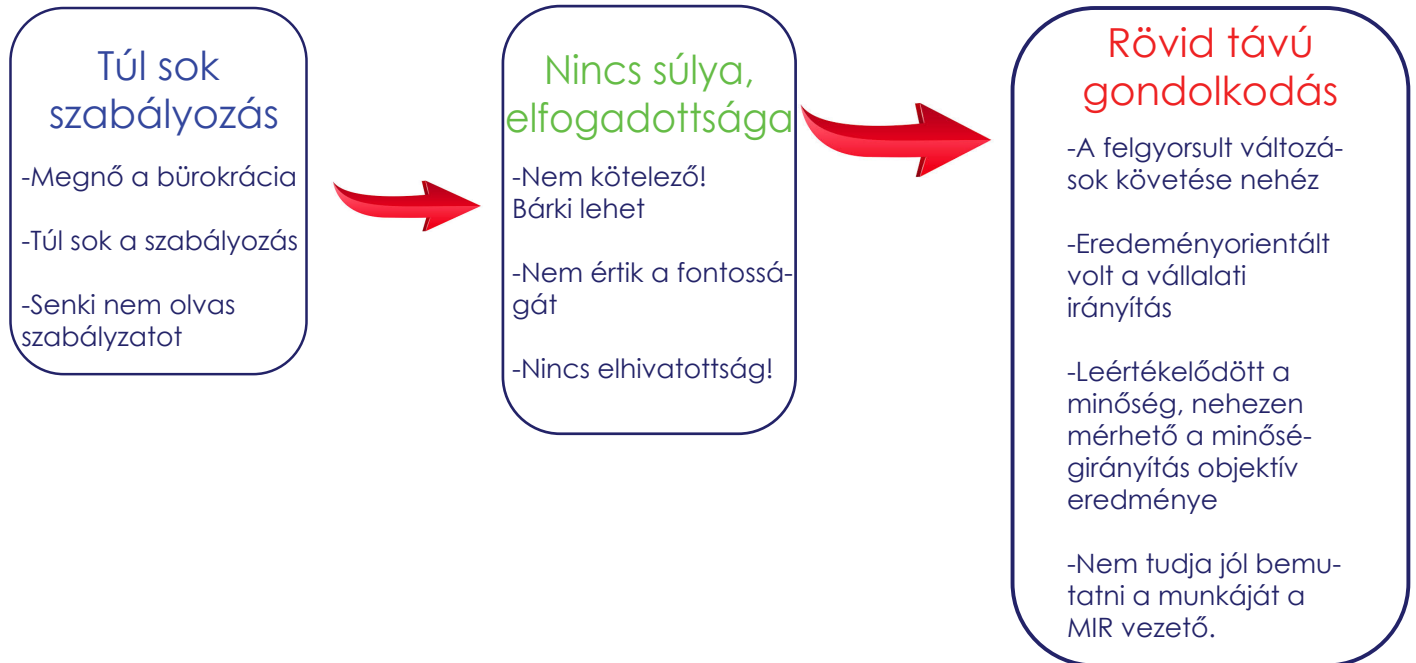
Túl sok szabályozás

-Megnő a bürokrácia

-Túl sok a szabályozás

-Senki nem olvas szabályzatot

Nincs súlya, elfogadottsága

-Nem kötelező! Bárki lehet

-Nem értik a fontosságát

-Nincs elhivatottság!

Rövid távú gondolkodás

-A felgyorsult változások követése nehéz

-Eredményorientált volt a vállalati irányítás

-Leértékelődött a minőség, nehezen mérhető a minőségirányítás objektív eredménye

-Nem tudja jól bemutatni a munkáját a MIR vezető.